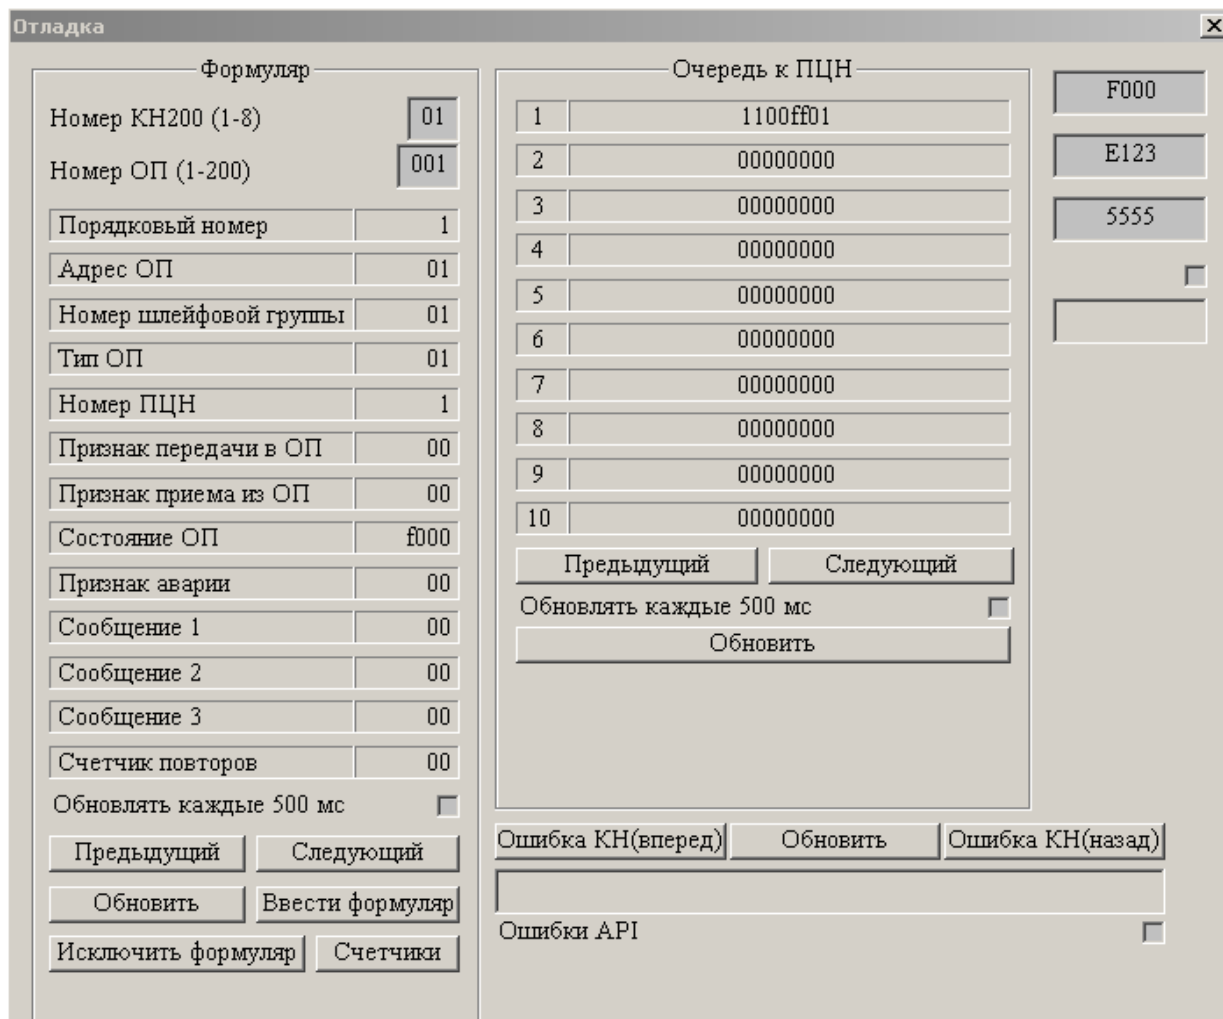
Отладка

Формуляр

Номер КН200 (1-8) 01

Номер ОП (1-200) 001

| Порядковый номер | 1 |
|---|---|
| Адрес ОП | 01 |
| Номер шлейфовой группы | 01 |
| Тип ОП | 01 |
| Номер ПЦН | 1 |
| Признак передачи в ОП | 00 |
| Признак приема из ОП | 00 |
| Состояние ОП | f000 |
| Признак аварии | 00 |
| Сообщение 1 | 00 |
| Сообщение 2 | 00 |
| Сообщение 3 | 00 |
| Счетчик повторов | 00 |

Обновлять каждые 500 мс

Предыдущий Следующий

Обновить Ввести формуляр

Исключить формуляр Счетчики

Очередь к ПЦН

| 1 | 1100ff01 |
|---|---|
| 2 | 00000000 |
| 3 | 00000000 |
| 4 | 00000000 |
| 5 | 00000000 |
| 6 | 00000000 |
| 7 | 00000000 |
| 8 | 00000000 |
| 9 | 00000000 |
| 10 | 00000000 |

Предыдущий Следующий

Обновлять каждые 500 мс

Обновить

F000

E123

5555

Ошибка КН(вперед) Обновить Ошибка КН(назад)

Ошибки API